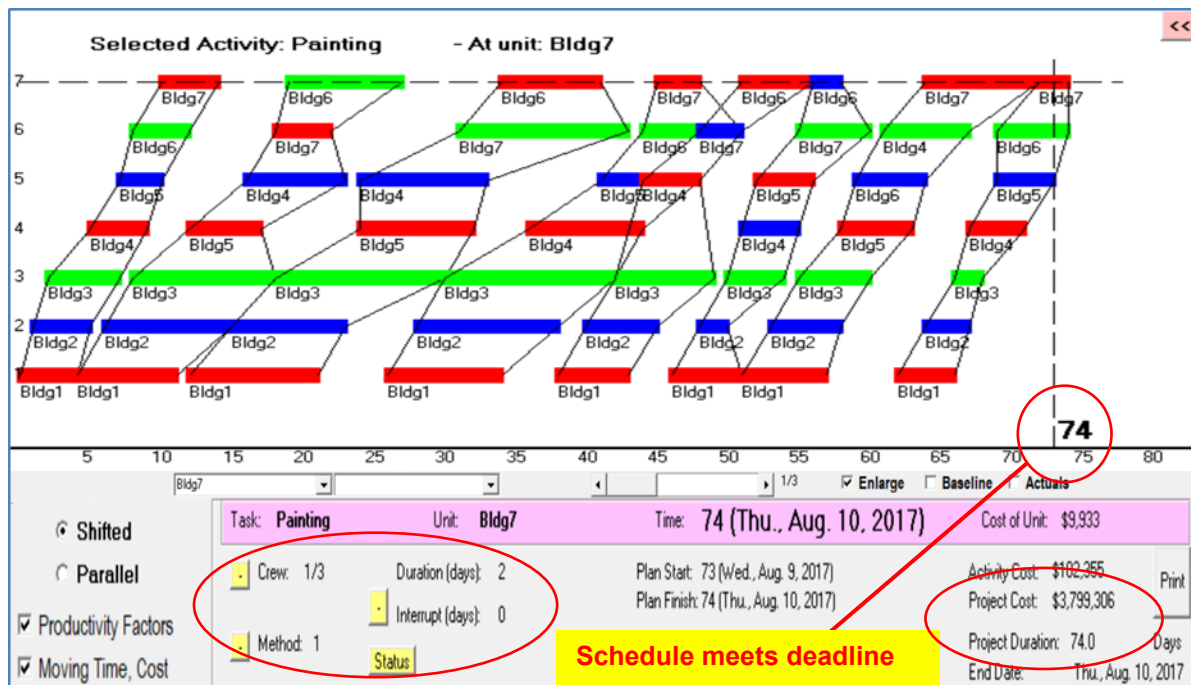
<<

Selected Activity: Painting - At unit: Bldg7

7
Bldg7 Bldg6 Bldg6 Bldg7 Bldg6 Bldg6 Bldg7 Bldg7

6
Bldg6 Bldg7 Bldg7 Bldg6 Bldg7 Bldg7 Bldg4 Bldg6

5
Bldg5 Bldg4 Bldg4 Bldg5 Bldg4 Bldg5 Bldg6 Bldg5

4
Bldg4 Bldg5 Bldg5 Bldg4 Bldg4 Bldg5 Bldg4

3
Bldg3 Bldg3 Bldg3 Bldg3 Bldg3 Bldg3 Bldg3 Bldg3

2
Bldg2 Bldg2 Bldg2 Bldg2 Bldg2 Bldg2 Bldg2 Bldg2

1
Bldg1 Bldg1 Bldg1 Bldg1 Bldg1 Bldg1 Bldg1 Bldg1

74

5 10 15 20 25 30 35 40 45 50 55 60 65 70 75 80

Bldg7 1/3 ☑ Enlarge ☐ Baseline ☐ Actuals

◉ Shifted
○ Parallel
☑ Productivity Factors
☑ Moving Time, Cost

Task: Painting Unit: Bldg7 Time: 74 (Thu., Aug. 10, 2017) Cost of Unit: $9,933

Crew: 1/3 Duration (days): 2
Interrupt (days): 0
Method: 1
Status

Plan Start: 73 (Wed., Aug. 9, 2017)
Plan Finish: 74 (Thu., Aug. 10, 2017)

Activity Cost: $102,355
Project Cost: $3,799,306
Project Duration: 74.0 Days
End Date: Thu., Aug. 10, 2017

Print

Schedule meets deadline